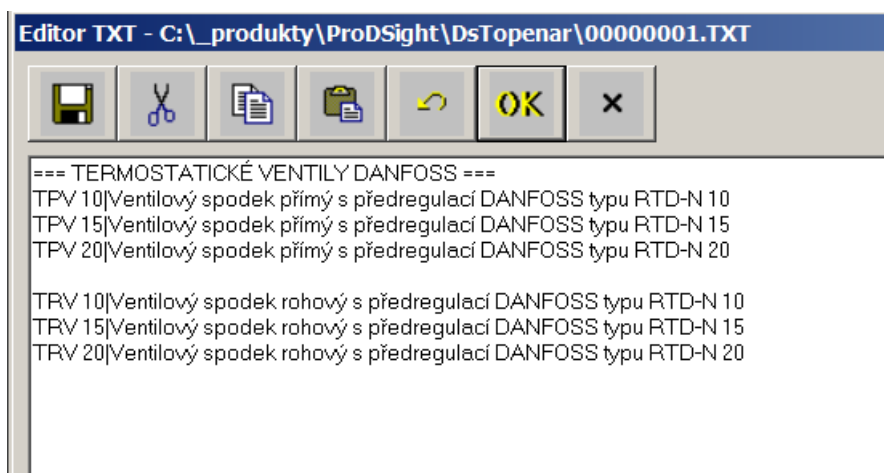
Editor TXT - C:\_produkty\ProDSight\DsTopenar\00000001.TXT

OK ×

=== TERMOSTATICKÉ VENTILY DANFOSS ===
TPV 10|Ventilový spodek přímý s předregulací DANFOSS typu RTD-N 10
TPV 15|Ventilový spodek přímý s předregulací DANFOSS typu RTD-N 15
TPV 20|Ventilový spodek přímý s předregulací DANFOSS typu RTD-N 20

TRV 10|Ventilový spodek rohový s předregulací DANFOSS typu RTD-N 10
TRV 15|Ventilový spodek rohový s předregulací DANFOSS typu RTD-N 15
TRV 20|Ventilový spodek rohový s předregulací DANFOSS typu RTD-N 20